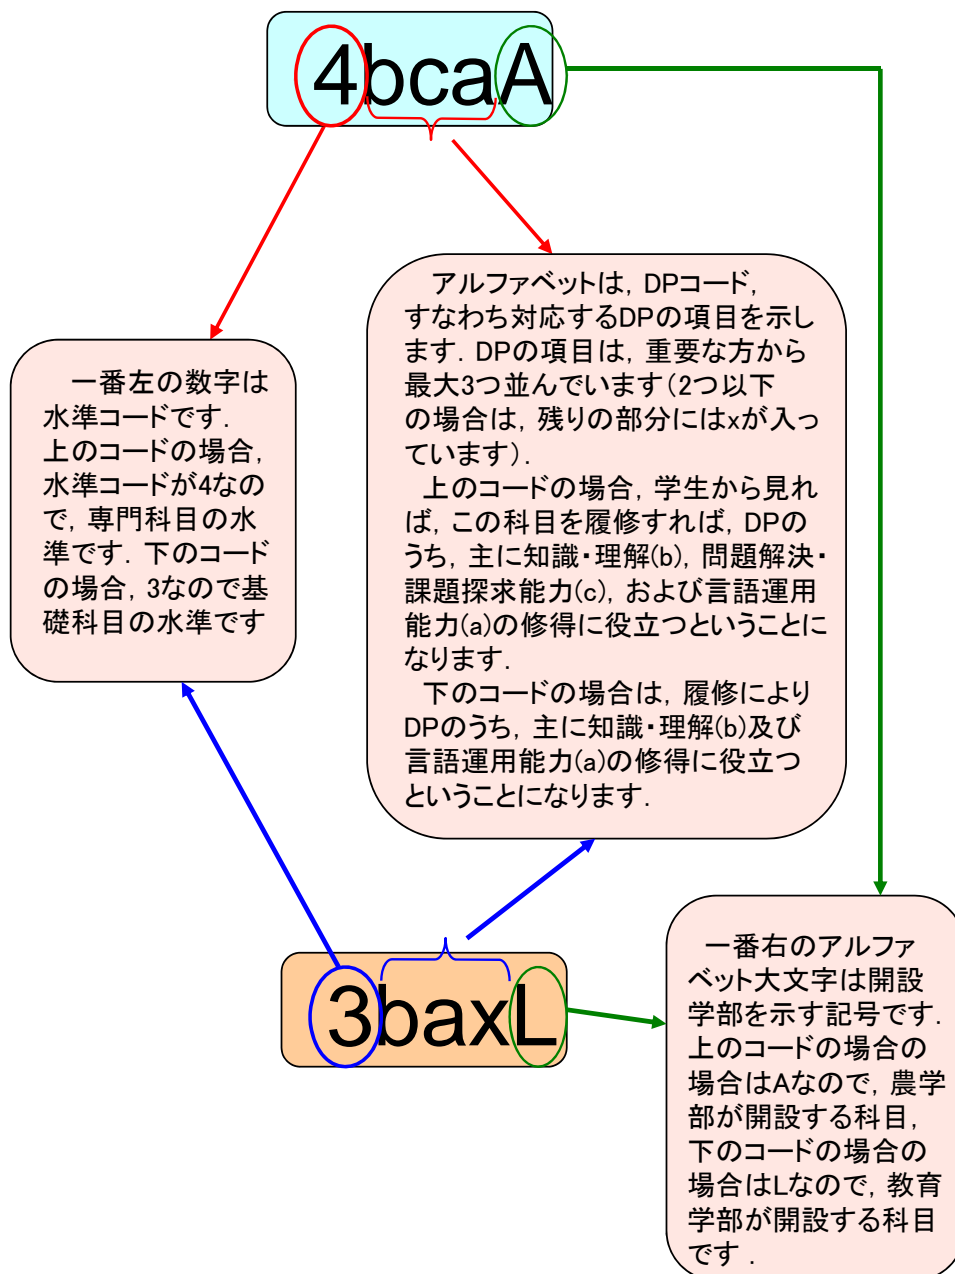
4bcaA

一番左の数字は水準コードです．上のコードの場合，水準コードが4なので，専門科目の水準です．下のコードの場合，3なので基礎科目の水準です

アルファベットは，DPコード，すなわち対応するDPの項目を示します．DPの項目は，重要な方から最大3つ並んでいます（2つ以下の場合は，残りの部分にはxが入っています）．

上のコードの場合，学生から見れば，この科目を履修すれば，DPのうち，主に知識・理解(b)，問題解決・課題探求能力(c)，および言語運用能力(a)の修得に役立つということになります．

下のコードの場合は，履修によりDPのうち，主に知識・理解(b)及び言語運用能力(a)の修得に役立つということになります．

3baxL

一番右のアルファベット大文字は開設学部を示す記号です．上のコードの場合の場合はAなので，農学部が開設する科目，下のコードの場合の場合はLなので，教育学部が開設する科目です．